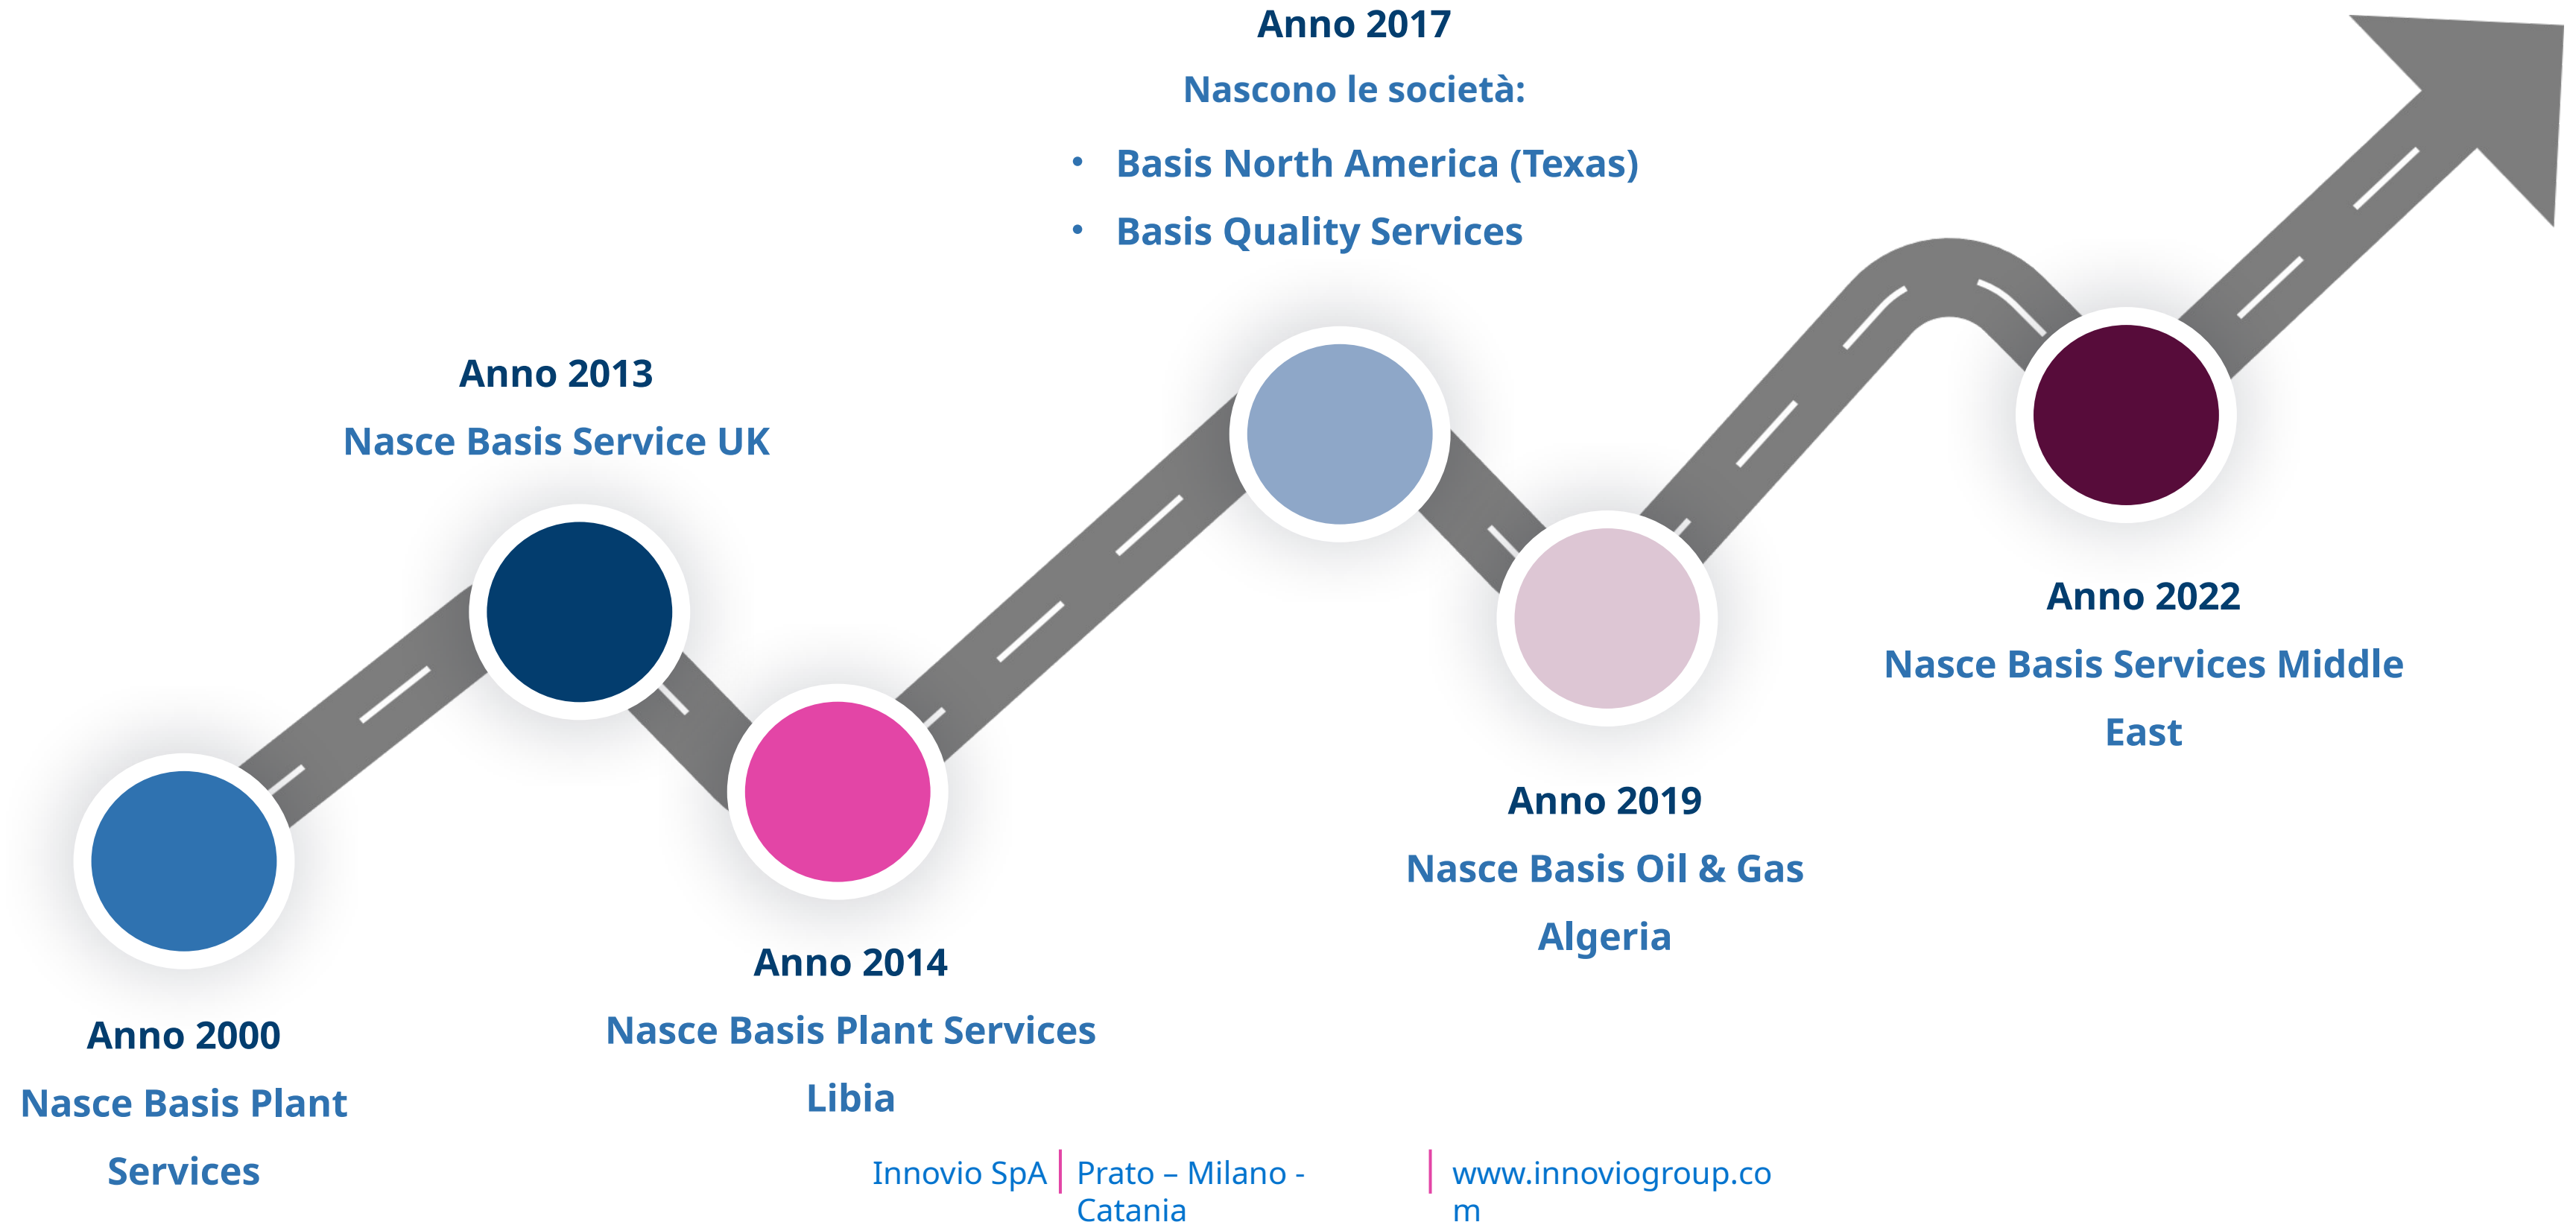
Anno 2017

Nascono le società:

- Basis North America (Texas)
- Basis Quality Services

Anno 2013

Nasce Basis Service UK

Anno 2022

Nasce Basis Services Middle East

Anno 2019

Nasce Basis Oil & Gas Algeria

Anno 2014

Nasce Basis Plant Services Libia

Anno 2000

Nasce Basis Plant Services

Innovio SpA | Prato – Milano - Catania | www.innoviogroup.com